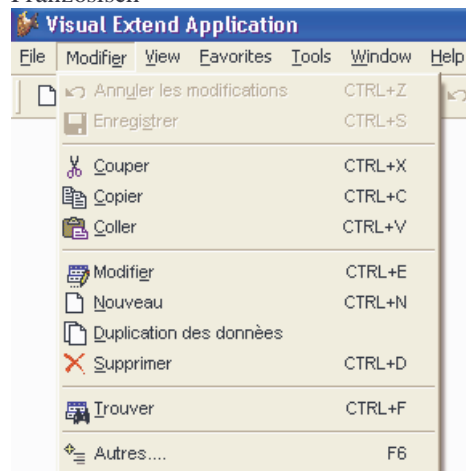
Französisch

Visual Extend Application

File Modifier View Favorites Tools Window Help

Annuler les modifications CTRL+Z
Enregistrer CTRL+S
Couper CTRL+X
Copier CTRL+C
Coller CTRL+V
Modifier CTRL+E
Nouveau CTRL+N
Duplication des données
Supprimer CTRL+D
Trouver CTRL+F
Autres.... F6